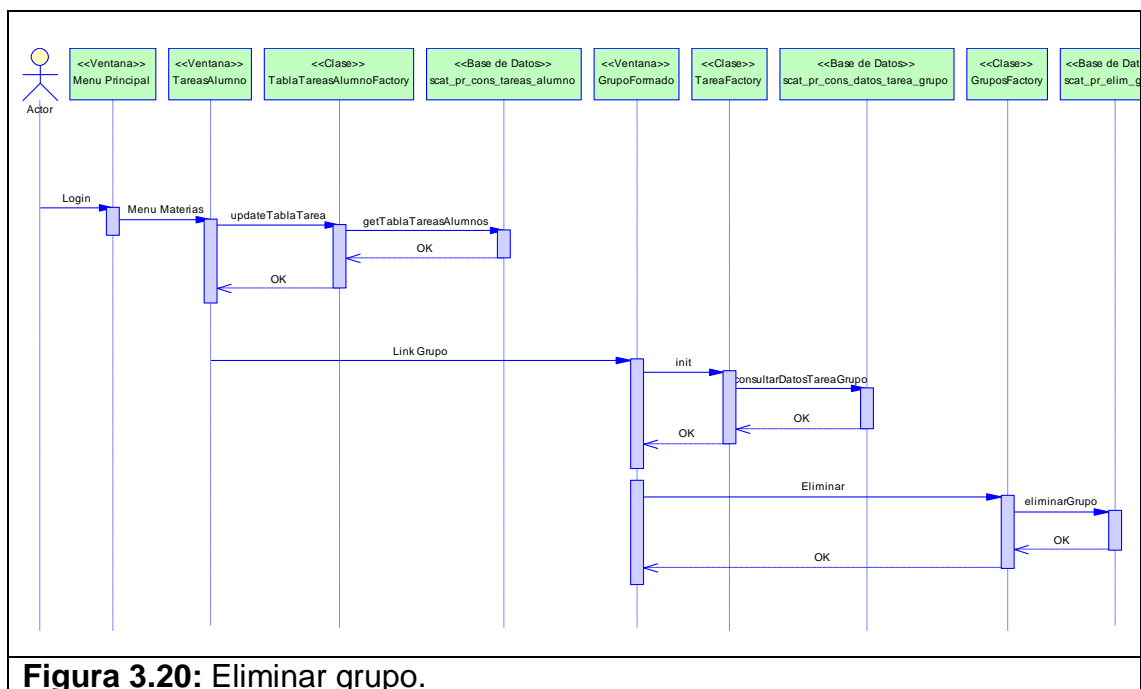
Actor

<<Ventana>>
Menu Principal

<<Ventana>>
TareasAlumno

<<Clase>>
TablaTareasAlumnoFactory

<<Base de Datos>>
scat_pr_cons_tareas_alumno

<<Ventana>>
GrupoFormado

<<Clase>>
TareaFactory

<<Base de Datos>>
scat_pr_cons_datos_tarea_grupo

<<Clase>>
GruposFactory

<<Base de Dat
scat_pr_elim_g

Login

Menu Materias

updateTablaTarea

getTablaTareasAlumnos

OK

OK

Link Grupo

init

consultarDatosTareaGrupo

OK

OK

Eliminar

eliminarGrupo

OK

OK

Figura 3.20: Eliminar grupo.